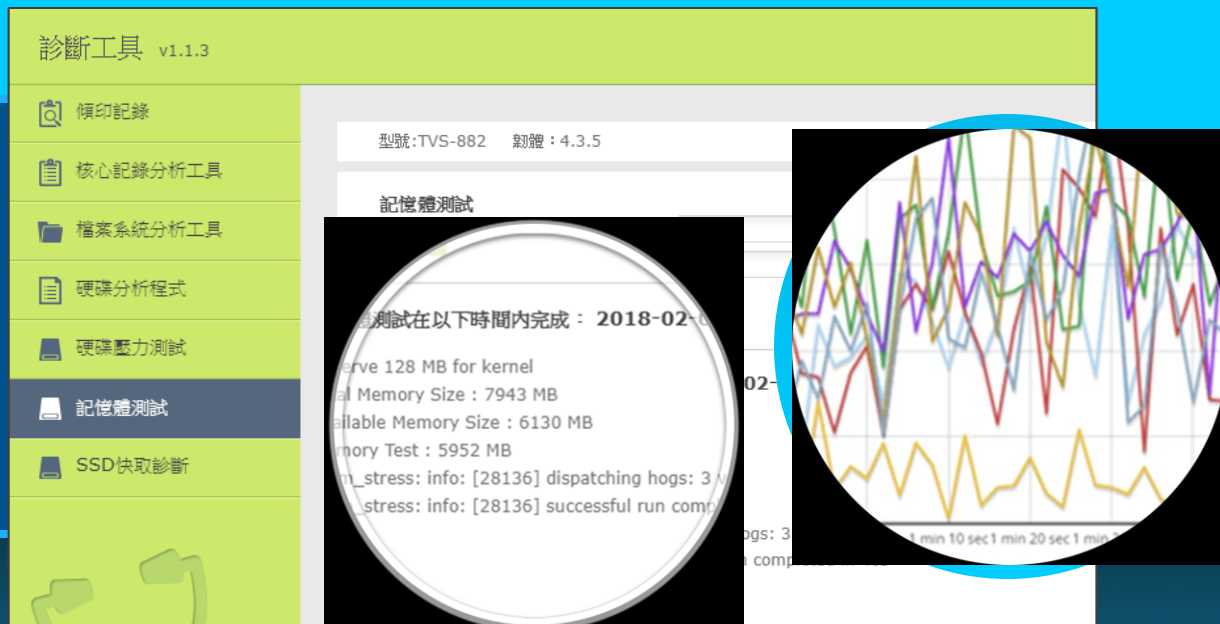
診斷工具 v1.1.3

傾印記錄

核心記錄分析工具

檔案系統分析工具

硬碟分析程式

硬碟壓力測試

記憶體測試

SSD快取診斷

型號:TVS-882 韌體：4.3.5

記憶體測試

測試在以下時間內完成： 2018-02-

erve 128 MB for kernel

al Memory Size : 7943 MB

ailable Memory Size : 6130 MB

mory Test : 5952 MB

n_stress: info: [28136] dispatching hogs: 3

_stress: info: [28136] successful run comp

02-

ogs: 3

n comp

1 min 10 sec 1 min 20 sec 1 min